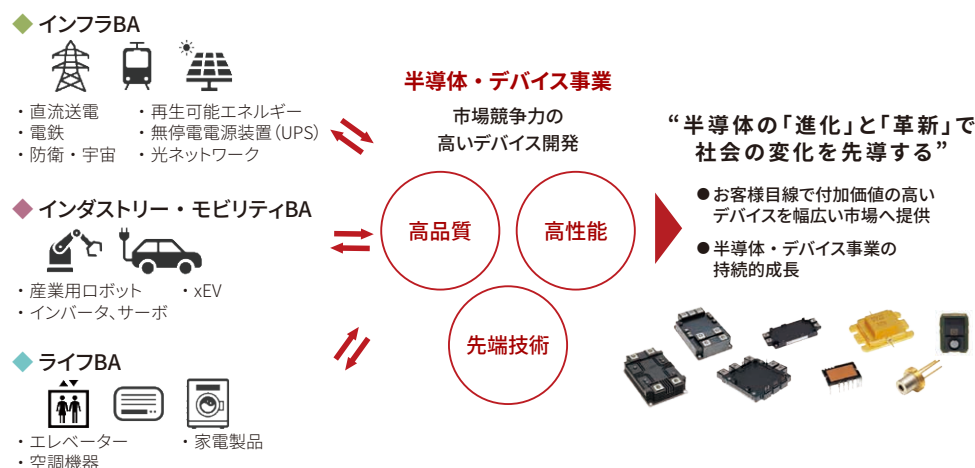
◆ インフラBA

・直流送電
・電鉄
・防衛・宇宙

・再生可能エネルギー
・無停電電源装置（UPS）
・光ネットワーク

◆ インダストリー・モビリティBA

・産業用ロボット
・インバータ、サーボ

・xEV

◆ ライフBA

・エレベーター
・空調機器

・家電製品

半導体・デバイス事業

市場競争力の
高いデバイス開発

高品質

高性能

先端技術

“半導体の「進化」と「革新」で
社会の変化を先導する”

● お客様目線で付加価値の高いデバイスを幅広い市場へ提供

● 半導体・デバイス事業の持続的成長